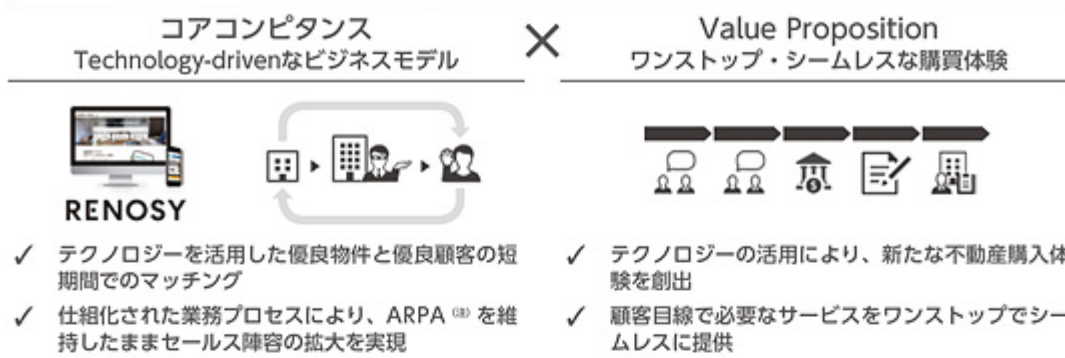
コアコンピタンス
Technology-drivenなビジネスモデル

RENOSY

✓ テクノロジーを活用した優良物件と優良顧客の短期間でのマッチング

✓ 仕組化された業務プロセスにより、ARPA (※) を維持したままセールス陣容の拡大を実現

×

Value Proposition
ワンストップ・シームレスな購買体験

✓ テクノロジーの活用により、新たな不動産購入体験を創出

✓ 顧客目線で必要なサービスをワンストップでシームレスに提供